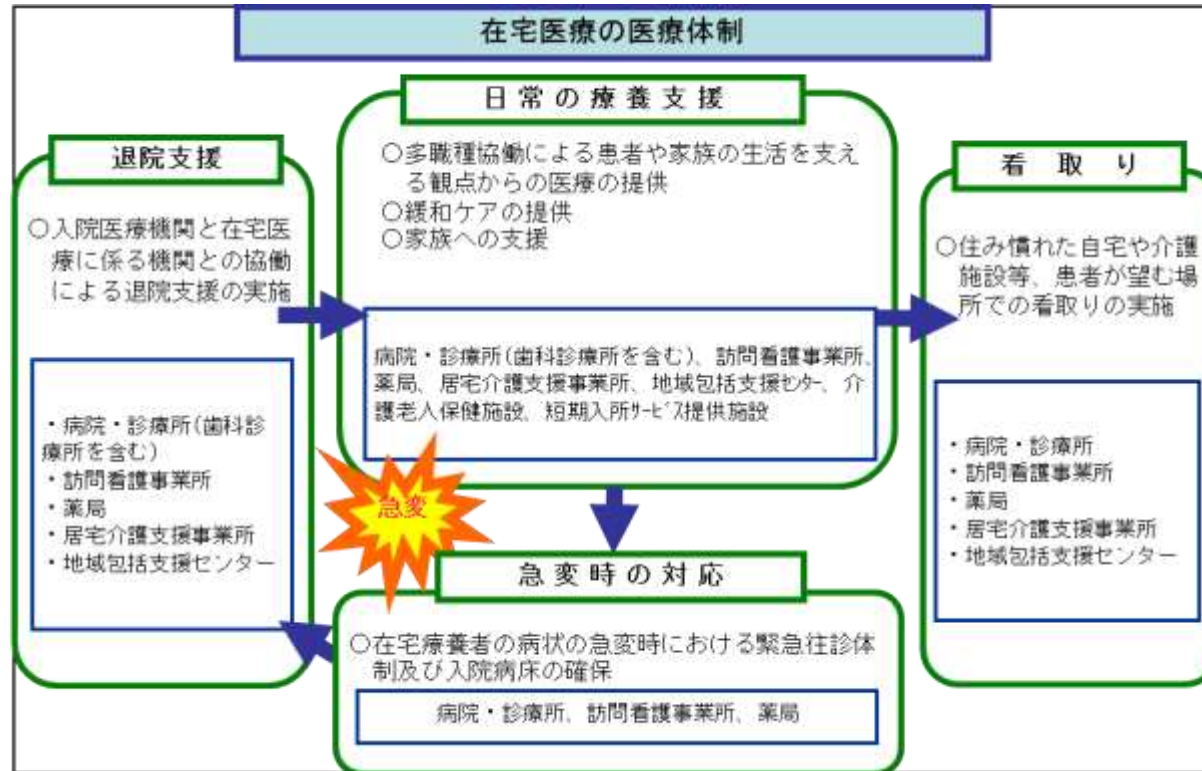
在宅医療の医療体制

日常の療養支援

○多職種協働による患者や家族の生活を支える観点からの医療の提供
○緩和ケアの提供
○家族への支援

病院・診療所(歯科診療所を含む)、訪問看護事業所、薬局、居宅介護支援事業所、地域包括支援ｾﾝﾀｰ、介護老人保健施設、短期入所ｻｰﾋﾞｽ提供施設

退院支援

○入院医療機関と在宅医療に係る機関との協働による退院支援の実施

・病院・診療所(歯科診療所を含む)
・訪問看護事業所
・薬局
・居宅介護支援事業所
・地域包括支援センター

看取り

○住み慣れた自宅や介護施設等、患者が望む場所での看取りの実施

・病院・診療所
・訪問看護事業所
・薬局
・居宅介護支援事業所
・地域包括支援センター

急変

急変時の対応

○在宅療養者の病状の急変時における緊急往診体制及び入院病床の確保

病院・診療所、訪問看護事業所、薬局